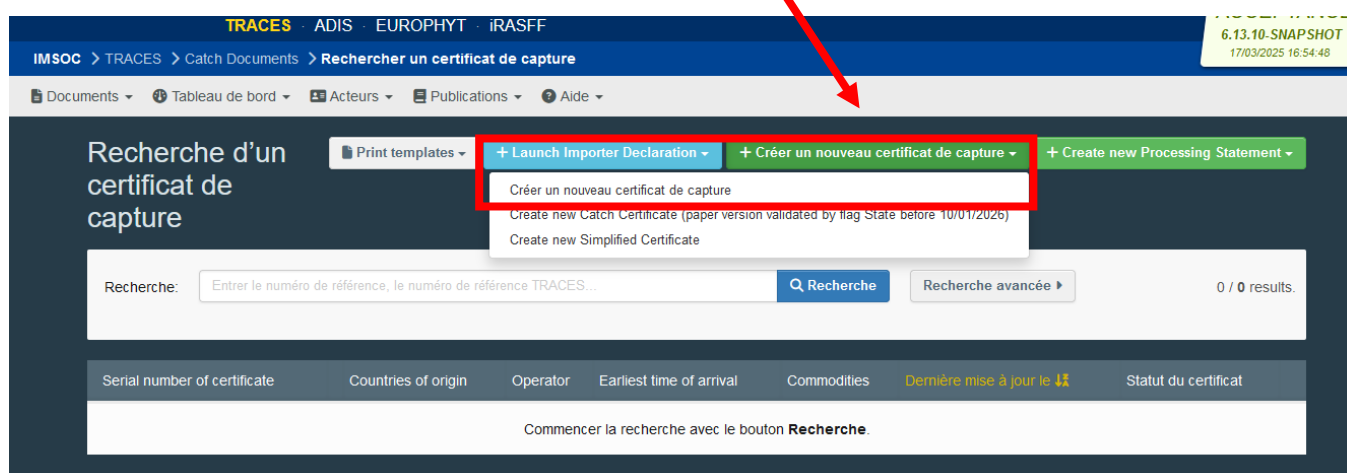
TRACES · ADIS · EUROPHYT · iRASFF

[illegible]
6.13.10-SNAPSHOT
17/03/2025 16:54:48

IMSOC > TRACES > Catch Documents > Rechercher un certificat de capture

Documents ▾ Tableau de bord ▾ Acteurs ▾ Publications ▾ Aide ▾

Recherche d'un certificat de capture

Print templates ▾ + Launch Importer Declaration ▾ + Créer un nouveau certificat de capture ▾ + Create new Processing Statement ▾

Créer un nouveau certificat de capture
Create new Catch Certificate (paper version validated by flag State before 10/01/2026)
Create new Simplified Certificate

Recherche: Entrer le numéro de référence, le numéro de référence TRACES... Recherche Recherche avancée ▸ 0 / 0 results.

| Serial number of certificate | Countries of origin | Operator | Earliest time of arrival | Commodities | Dernière mise à jour le | Statut du certificat |
|---|---|---|---|---|---|---|

Commencer la recherche avec le bouton Recherche.